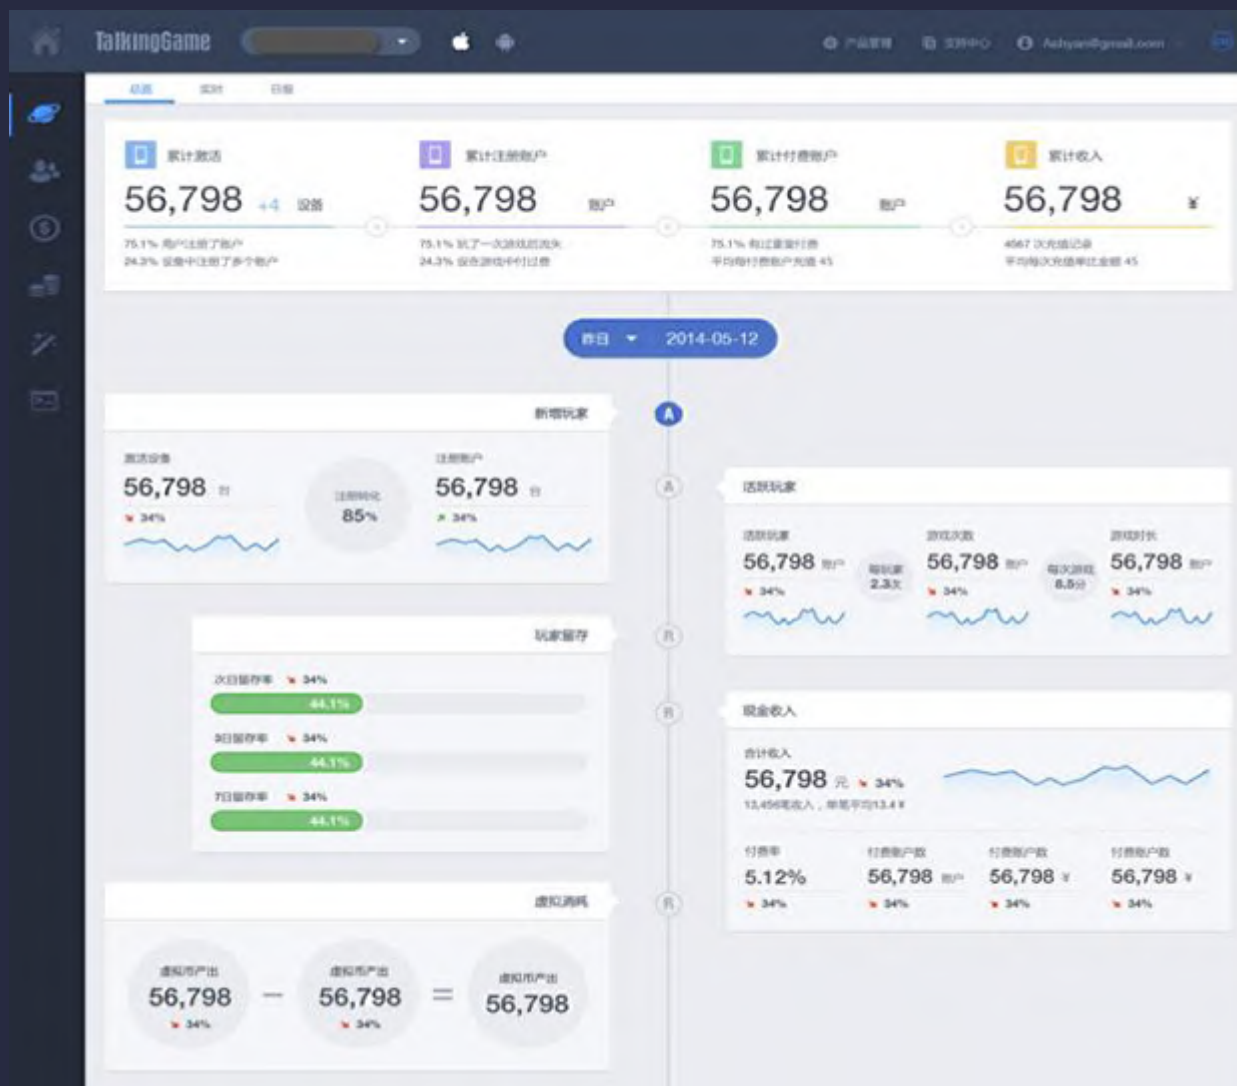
TalkingGame

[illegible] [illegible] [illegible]

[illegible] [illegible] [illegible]

累计激活
56,798 +4 设备
75.1% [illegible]
24.3% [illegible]

累计注册账户
56,798 账户
75.1% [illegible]
24.3% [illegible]

累计付费账户
56,798 账户
75.1% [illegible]
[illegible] 45

累计收入
56,798 ¥
4567 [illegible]
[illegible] 45

昨日 2014-05-12

新增玩家

A

激活设备
56,798 台
34%

注册转化
85%

注册账户
56,798 台
34%

A

活跃玩家

活跃玩家
56,798 账户
34%

每玩家 2.3次

游戏次数
56,798 账户
34%

每次游戏 8.5分

游戏时长
56,798 账户
34%

R

玩家留存

次日留存率 34%
44.1%
3日留存率 34%
44.1%
7日留存率 34%
44.1%

R

现金收入

合计收入
56,798 元 34%
13,456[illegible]

付费率
5.12%
34%

付费账户数
56,798 账户
34%

付费账户数
56,798 ¥
34%

付费账户数
56,798 ¥
34%

R

虚拟消耗

虚拟币产出
56,798
34%

虚拟币产出
56,798
34%

虚拟币产出
56,798